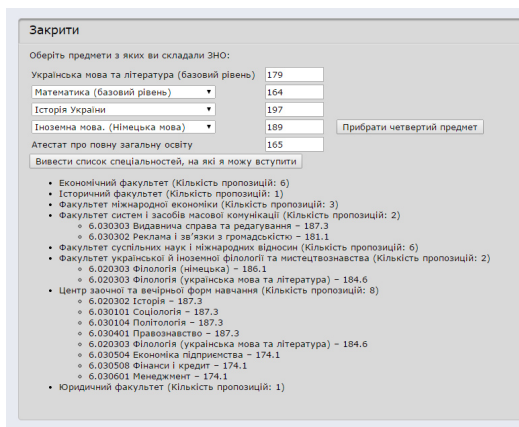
Закрити

Оберіть предмети з яких ви складали ЗНО:

Українська мова та література (базовий рівень) 179

Математика (базовий рівень) 164

Історія України 197

Іноземна мова. (Німецька мова) 189 Прибрати четвертий предмет

Атестат про повну загальну освіту 165

Вивести список спеціальностей, на які я можу вступити

- Економічний факультет (Кількість пропозицій: 6)
- Історичний факультет (Кількість пропозицій: 1)
- Факультет міжнародної економіки (Кількість пропозицій: 3)
- Факультет систем і засобів масової комунікації (Кількість пропозицій: 2)
  - 6.030303 Видавнича справа та редагування – 187.3
  - 6.030302 Реклама і зв'язки з громадськістю – 181.1
- Факультет суспільних наук і міжнародних відносин (Кількість пропозицій: 6)
- Факультет української й іноземної філології та мистецтвознавства (Кількість пропозицій: 2)
  - 6.020303 Філологія (німецька) – 186.1
  - 6.020303 Філологія (українська мова та література) – 184.6
- Центр заочної та вечірньої форм навчання (Кількість пропозицій: 8)
  - 6.020302 Історія – 187.3
  - 6.030101 Соціологія – 187.3
  - 6.030104 Політологія – 187.3
  - 6.030401 Правознавство – 187.3
  - 6.020303 Філологія (українська мова та література) – 184.6
  - 6.030504 Економіка підприємства – 174.1
  - 6.030508 Фінанси і кредит – 174.1
  - 6.030601 Менеджмент – 174.1
- Юридичний факультет (Кількість пропозицій: 1)